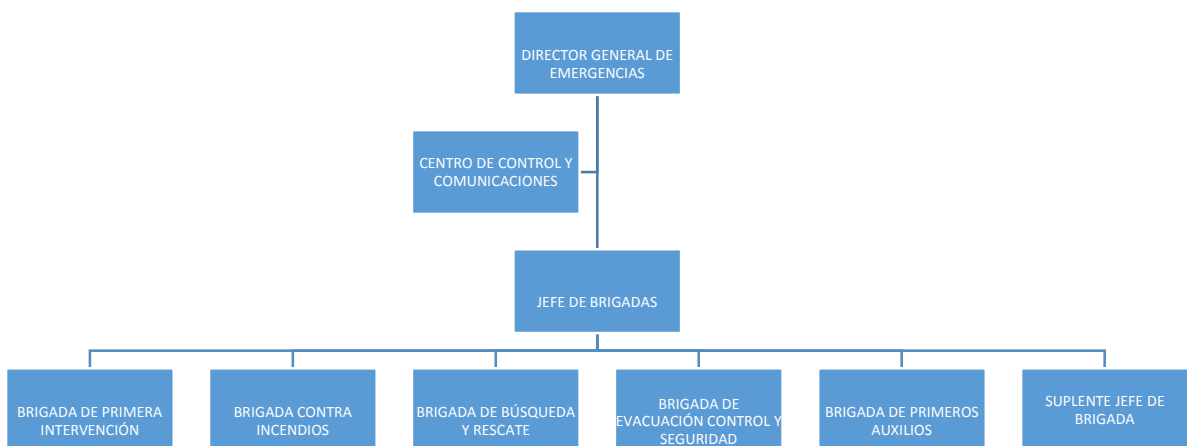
DIRECTOR GENERAL DE EMERGENCIAS

CENTRO DE CONTROL Y COMUNICACIONES

JEFE DE BRIGADAS

BRIGADA DE PRIMERA INTERVENCIÓN

BRIGADA CONTRA INCENDIOS

BRIGADA DE BÚSQUEDA Y RESCATE

BRIGADA DE EVACUACIÓN CONTROL Y SEGURIDAD

BRIGADA DE PRIMEROS AUXILIOS

SUPLENTE JEFE DE BRIGADA